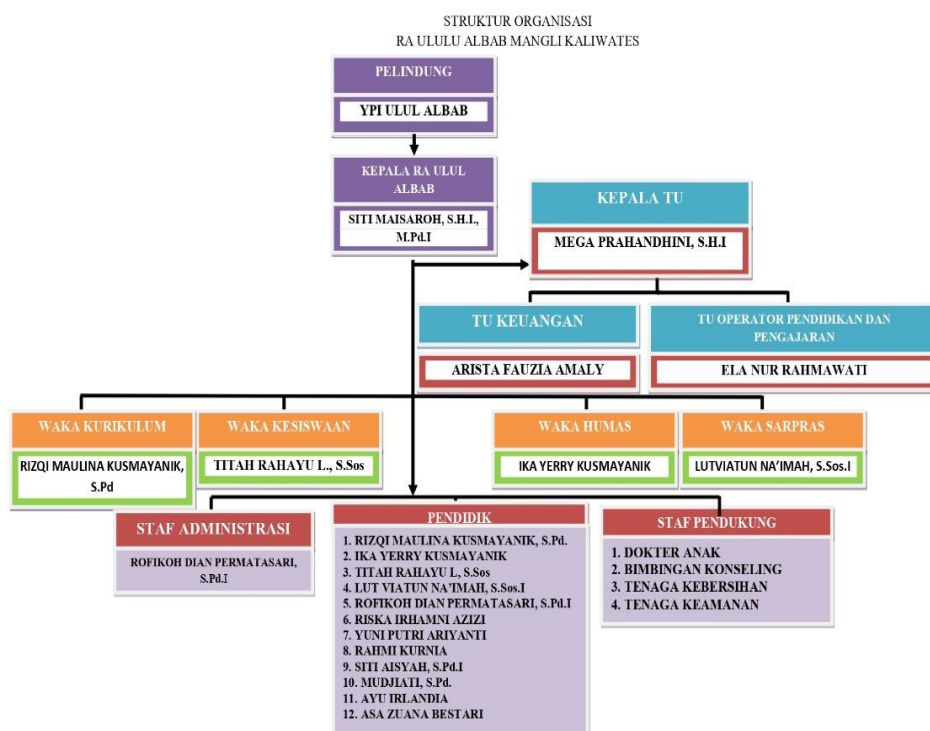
STRUKTUR ORGANISASI
RA ULULU ALBAB MANGLI KALIWATES

PELINDUNG

YPI ULUL ALBAB

KEPALA RA ULUL ALBAB

SITI MAISAROH, S.H.I., M.Pd.I

KEPALA TU

MEGA PRAHANDHINI, S.H.I

TU KEUANGAN

ARISTA FAUZIA AMALY

TU OPERATOR PENDIDIKAN DAN PENGAJARAN

ELA NUR RAHMAWATI

WAKA KURIKULUM

RIZQI MAULINA KUSMAYANIK, S.Pd

WAKA KESISWAAN

TITAH RAHAYU L., S.Sos

WAKA HUMAS

IKA YERRY KUSMAYANIK

WAKA SARPRAS

LUTVIATUN NA'IMAH, S.Sos.I

STAF ADMINISTRASI

ROFIKOH DIAN PERMATASARI, S.Pd.I

PENDIDIK

1. RIZQI MAULINA KUSMAYANIK, S.Pd.
2. IKA YERRY KUSMAYANIK
3. TITAH RAHAYU L, S.Sos
4. LUT VIATUN NA'IMAH, S.Sos.I
5. ROFIKOH DIAN PERMATASARI, S.Pd.I
6. RISKA IRHAMNI AZIZI
7. YUNI PUTRI ARIYANTI
8. RAHMI KURNIA
9. SITI AISYAH, S.Pd.I
10. MUDJIATI, S.Pd.
11. AYU IRLANDIA
12. ASA ZUANA BESTARI

STAF PENDUKUNG

1. DOKTER ANAK
2. BIMBINGAN KONSELING
3. TENAGA KEBERSIHAN
4. TENAGA KEAMANAN